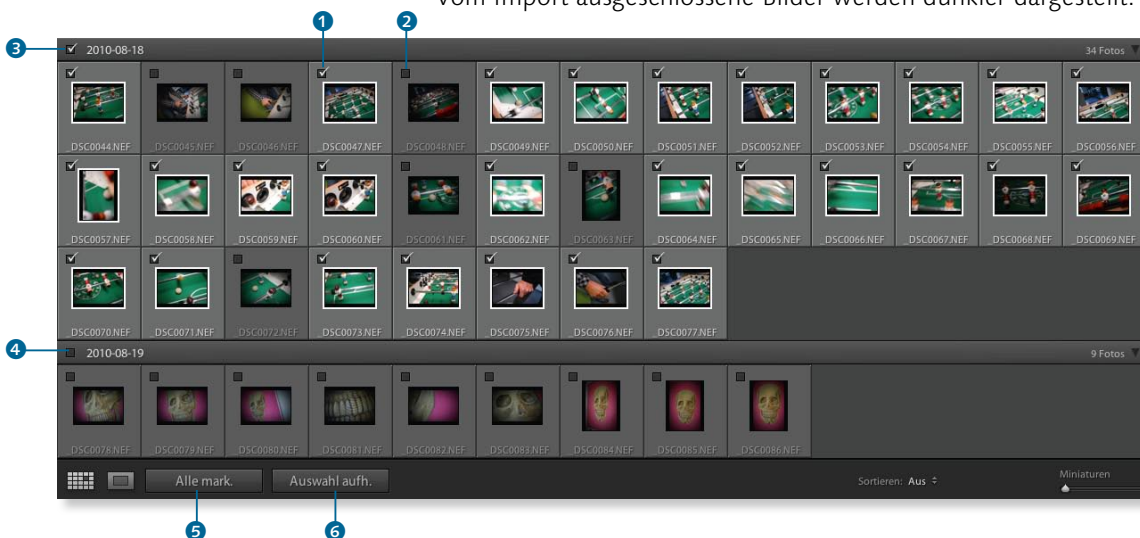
Vom Import ausgeschlossene Bilder werden dunkler dargestellt.

1 2

3 2010-08-18 34 Fotos

_DSC0044.NEF _DSC0045.NEF _DSC0046.NEF _DSC0047.NEF _DSC0048.NEF _DSC0049.NEF _DSC0050.NEF _DSC0051.NEF _DSC0052.NEF _DSC0053.NEF _DSC0054.NEF _DSC0055.NEF _DSC0056.NEF

_DSC0057.NEF _DSC0058.NEF _DSC0059.NEF _DSC0060.NEF _DSC0061.NEF _DSC0062.NEF _DSC0063.NEF _DSC0064.NEF _DSC0065.NEF _DSC0066.NEF _DSC0067.NEF _DSC0068.NEF _DSC0069.NEF

_DSC0070.NEF _DSC0071.NEF _DSC0072.NEF _DSC0073.NEF _DSC0074.NEF _DSC0075.NEF _DSC0076.NEF _DSC0077.NEF

4 2010-08-19 9 Fotos

_DSC0078.NEF _DSC0079.NEF _DSC0080.NEF _DSC0081.NEF _DSC0082.NEF _DSC0083.NEF _DSC0084.NEF _DSC0085.NEF _DSC0086.NEF

Alle mark. Auswahl aufh. Sortieren: Aus Miniaturen

5 6